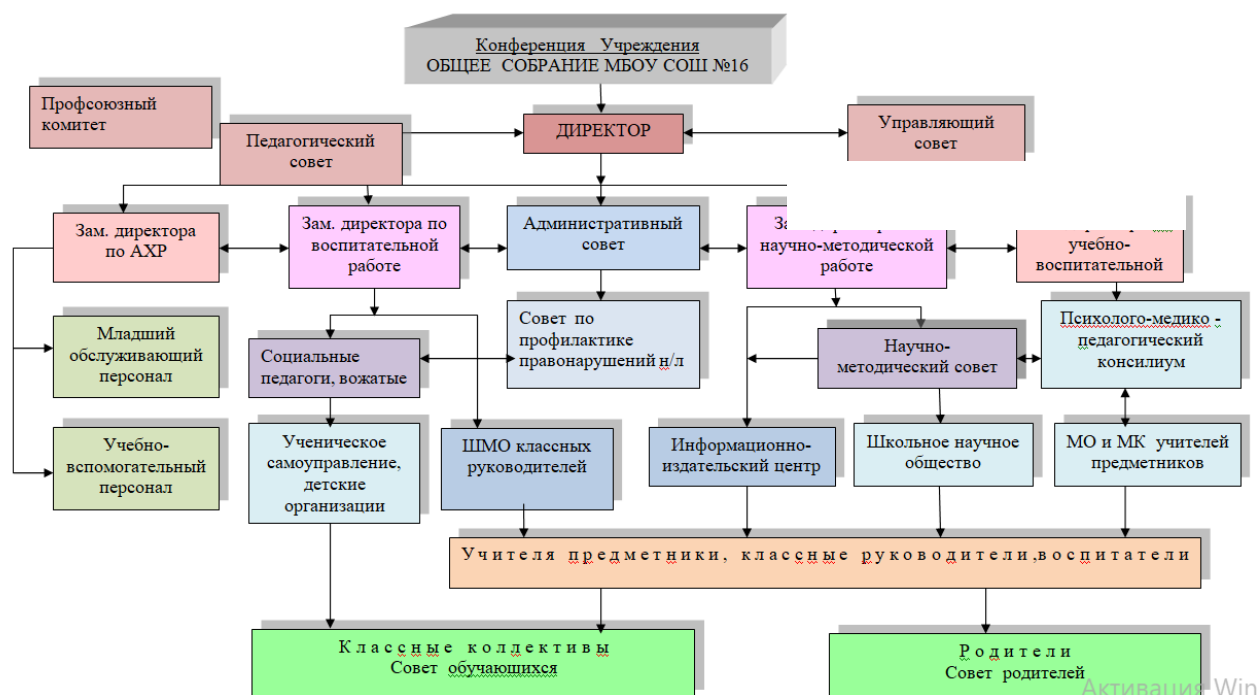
Конференция Учреждения
ОБЩЕЕ СОБРАНИЕ МБОУ СОШ №16

Профсоюзный комитет

Педагогический совет

ДИРЕКТОР

Управляющий совет

Зам. директора по АХР

Зам. директора по воспитательной работе

Административный совет

За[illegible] научно-методической работе

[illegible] учебно-воспитательной

Младший обслуживающий персонал

Совет по профилактике правонарушений н/л

Социальные педагоги, вожатые

Научно-методический совет

Психолого-медико - педагогический консилиум

Учебно-вспомогательный персонал

Ученическое самоуправление, детские организации

ШМО классных руководителей

Информационно-издательский центр

Школьное научное общество

МО и МК учителей предметников

Учителя предметники, классные руководители,воспитатели

Классные коллективы
Совет обучающихся

Родители
Совет родителей

Активация Win